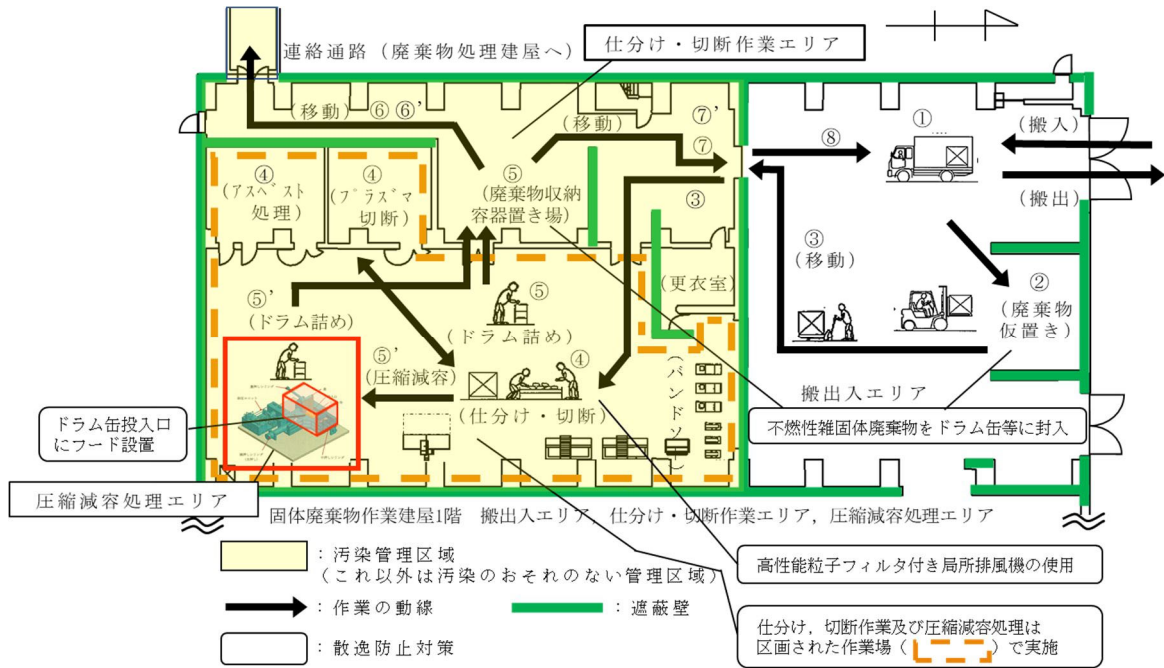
連絡通路（廃棄物処理建屋へ）

仕分け・切断作業エリア

（移動）⑥ ⑥’

（移動）

⑦’

⑦

⑧

①

（搬入）

（搬出）

④（アスベスト処理）

④（プラズマ切断）

⑤（廃棄物収納容器置き場）

③

③（移動）

②（廃棄物仮置き）

（更衣室）

⑤’（ドラム詰め）

⑤（ドラム詰め）

⑤’（圧縮減容）

④（仕分け・切断）

（バンドソー）

搬出入エリア

ドラム缶投入口にフード設置

不燃性雑固体廃棄物をドラム缶等に封入

圧縮減容処理エリア

固体廃棄物作業建屋1階　搬出入エリア，仕分け・切断作業エリア，圧縮減容処理エリア

：汚染管理区域（これ以外は汚染のおそれのない管理区域）

高性能粒子フィルタ付き局所排風機の使用

：作業の動線

：遮蔽壁

：散逸防止対策

仕分け，切断作業及び圧縮減容処理は区画された作業場（　　）で実施